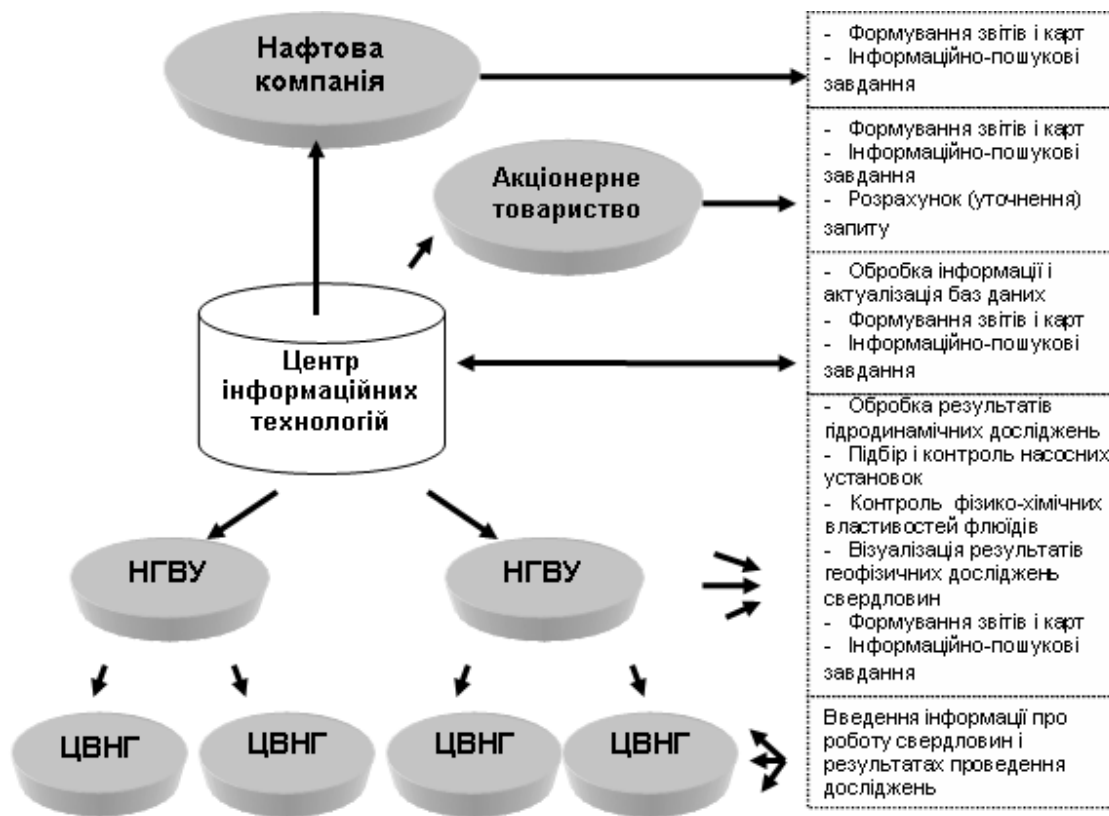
Нафтова компанія

- Формування звітів і карт
- Інформаційно-пошукові завдання

Акціонерне товариство

- Формування звітів і карт
- Інформаційно-пошукові завдання
- Розрахунок (уточнення) запиту

Центр інформаційних технологій

- Обробка інформації і актуалізація баз даних
- Формування звітів і карт
- Інформаційно-пошукові завдання

НГВУ

НГВУ

- Обробка результатів гідродинамічних досліджень
- Підбір і контроль насосних установок
- Контроль фізико-хімічних властивостей флюїдів
- Візуалізація результатів геофізичних досліджень свердловин
- Формування звітів і карт
- Інформаційно-пошукові завдання

ЦВНГ

ЦВНГ

ЦВНГ

ЦВНГ

Введення інформації про роботу свердловин і результатах проведення досліджень